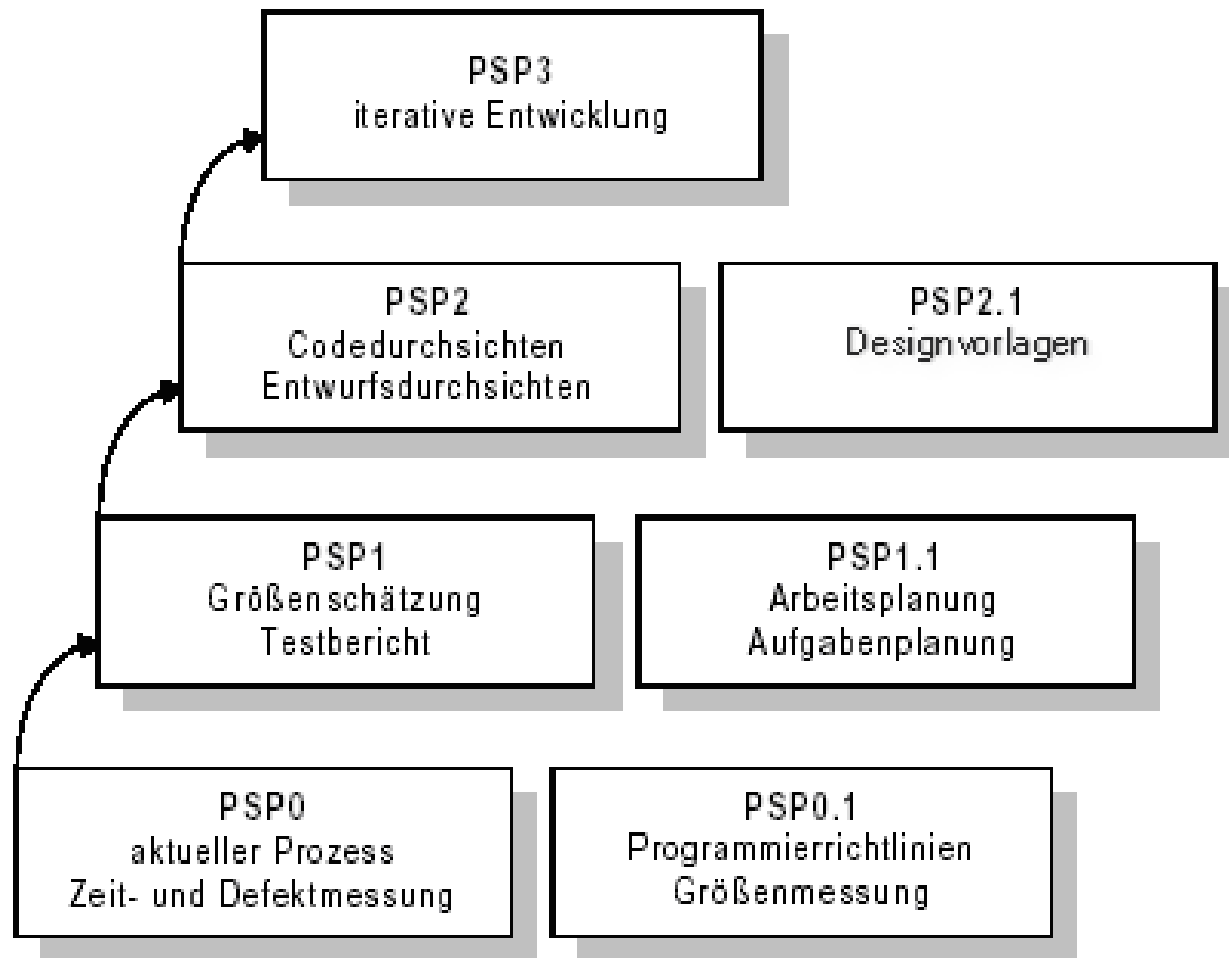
PSP3
iterative Entwicklung

PSP2
Codedurchsichten
Entwurfsdurchsichten

PSP2.1
Designvorlagen

PSP1
Größenschätzung
Testbericht

PSP1.1
Arbeitsplanung
Aufgabenplanung

PSP0
aktueller Prozess
Zeit- und Defektmessung

PSP0.1
Programmierrichtlinien
Größenmessung